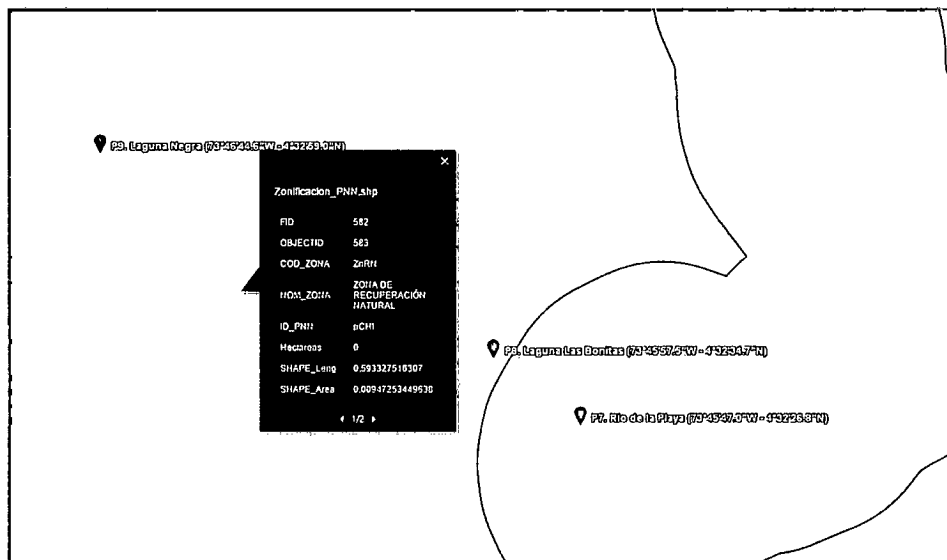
P9. Laguna Negra (73°46'44.6"W - 4°32'59.0"N)

×

Zonificacion_PNN.shp

| | |
|---|---|
| FID | 582 |
| OBJECTID | 583 |
| COD_ZONA | ZnRN |
| NOM_ZONA | ZONA DE RECUPERACIÓN NATURAL |
| ID_PNN | pCHI |
| Hectareas | 0 |
| SHAPE_Leng | 0.593327518307 |
| SHAPE_Area | 0.00947253449630 |

◀ 1/2 ▶

P8. Laguna Las Bonitas (73°45'57.5"W - 4°32'34.7"N)

P7. Rio de la Playa (73°45'47.0"W - 4°32'26.8"N)